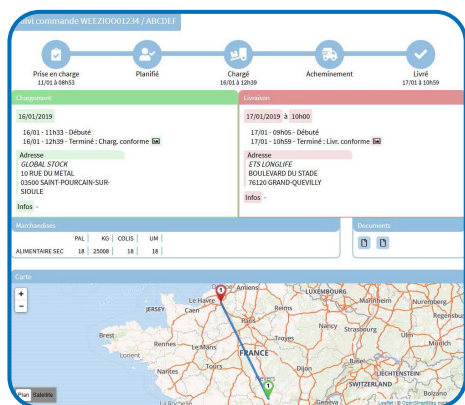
uivi commande WEEZIOO01234 / ABCDEF

Prise en charge
11/01 à 08h53

Planifié

Chargé
16/01 à 12h39

Acheminement

Livré
17/01 à 10h59

Chargement

16/01/2019

16/01 - 11h33 - Débuté
16/01 - 12h39 - Terminé : Charg. conforme

Adresse
GLOBAL STOCK
10 RUE DU METAL
03500 SAINT-POURCAIN-SUR-SIOULE

Infos -

Livraison

17/01/2019 à 10h00

17/01 - 09h05 - Débuté
17/01 - 10h59 - Terminé : Livr. conforme

Adresse
ETS LONGLIFE
BOULEVARD DU STADE
76120 GRAND-QUEVILLY

Infos -

Marchandises

| | PAL | KG | COLIS | UM |
|---|---|---|---|---|
| ALIMENTAIRE SEC | 18 | 25008 | 18 | 18 |

Documents

Carte

+
−

Le Havre
Amiens
LUXEMBOURG
JERSEY
Caen
Reims
Mannheim
Nuremberg
Regensburg
Brest
Rennes
Le Mans
Paris
Nancy
Strasbourg
Stuttgart
Lorient
FRANCE
Tours
Dijon
Basel
LIECHTENSTEIN
SWITZERLAND
Nantes
La Rochelle
Geneva

1
1

Plan Satellite

Leaflet | © OpenStreetMap cont